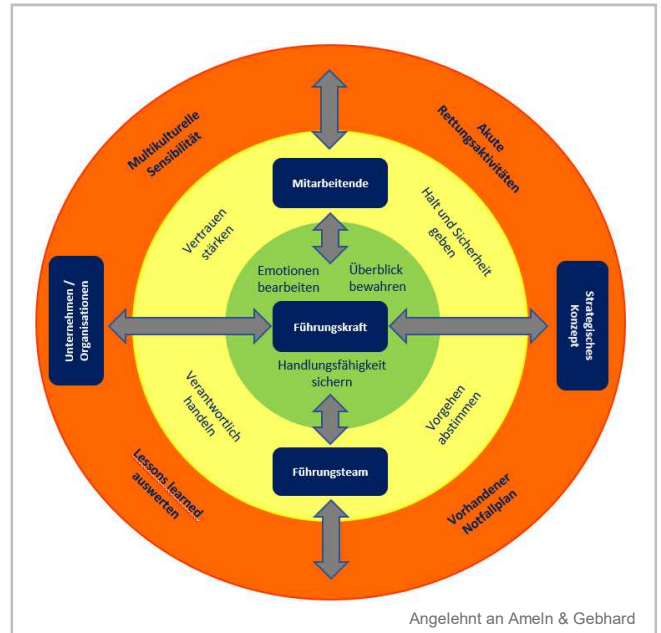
Multikulturelle Sensibilität

Akute Rettungsaktivitäten

Mitarbeitende

Vertrauen stärken

Halt und Sicherheit geben

Emotionen bearbeiten

Überblick bewahren

Unternehmen / Organisationen

Führungskraft

Strategisches Konzept

Handlungsfähigkeit sichern

Verantwortlich handeln

Vorgehen abstimmen

Führungsteam

Lessons learned auswerten

Vorhandener Notfallplan

Angelehnt an Ameln & Gebhard